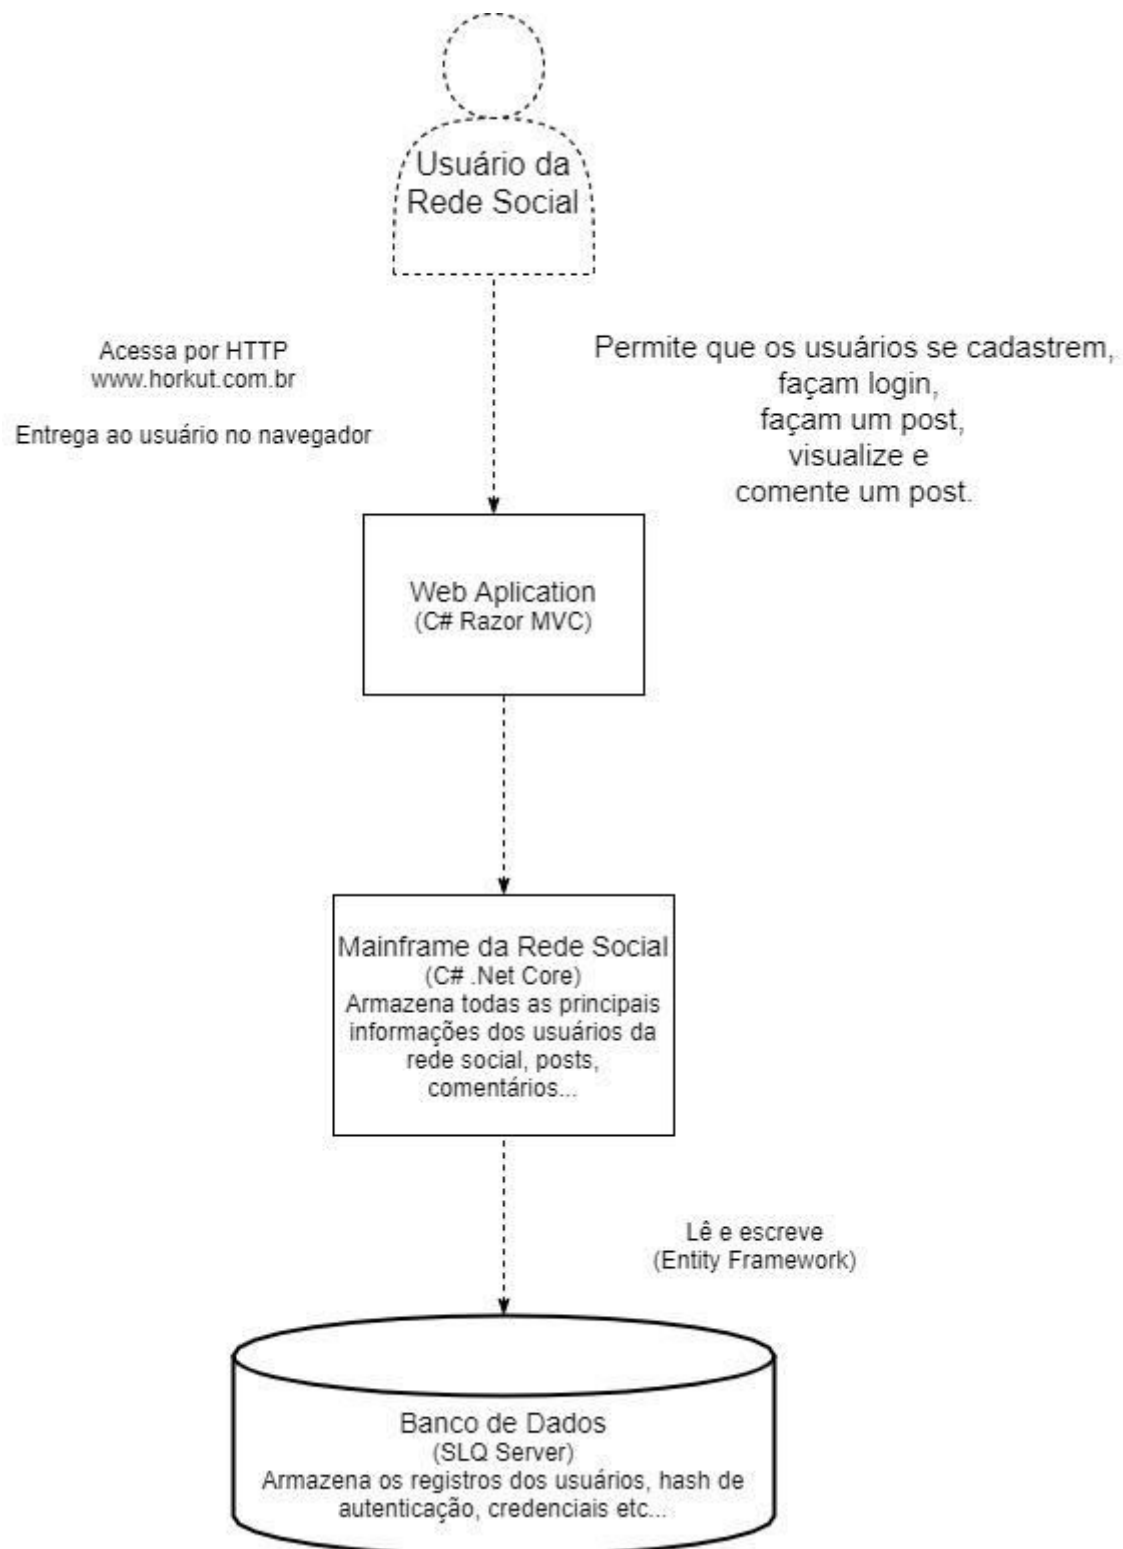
Usuário da Rede Social

Acessa por HTTP
www.horkut.com.br

Entrega ao usuário no navegador

Permite que os usuários se cadastrem,
façam login,
façam um post,
visualize e
comente um post.

Web Aplication
(C# Razor MVC)

Mainframe da Rede Social
(C# .Net Core)
Armazena todas as principais informações dos usuários da rede social, posts, comentários...

Lê e escreve
(Entity Framework)

Banco de Dados
(SLQ Server)
Armazena os registros dos usuários, hash de autenticação, credenciais etc...